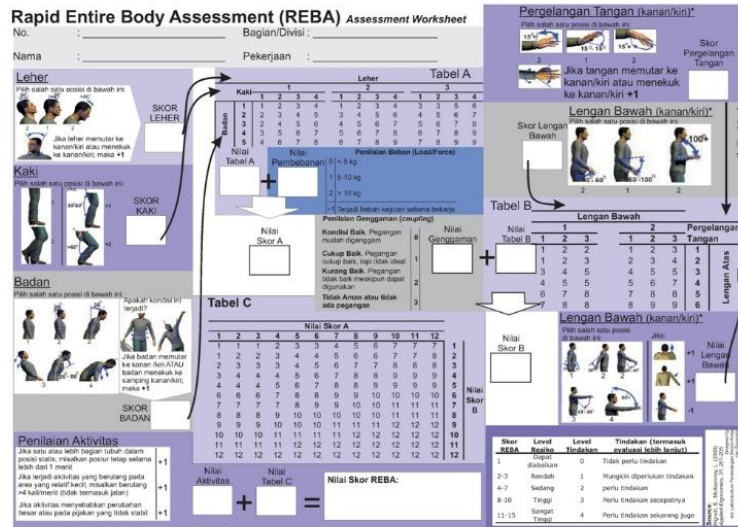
Rapid Entire Body Assessment (REBA) Assessment Worksheet

No. : Bagian/Divisi :

Nama : Pekerjaan :

Leher

Pilih salah satu posisi di bawah ini:

1 2

Jika leher memutar ke kanan/kiri atau menekuk ke kanan/kiri; maka +1

SKOR LEHER

Kaki

Pilih salah satu posisi di bawah ini:

+1 +2

SKOR KAKI

Badan

Pilih salah satu posisi di bawah ini:

Apakah kondisi ini terjadi?

Jika badan memutar ke kanan /kiri ATAU badan menekuk ke samping kanan/kiri; maka +1

SKOR BADAN

Penilaian Aktivitas

Jika satu atau lebih bagian tubuh dalam posisi statis, misalkan posisi tetap selama lebih dari 1 menit +1

Jika terjadi aktivitas yang berulang pada area yang relatif kecil; misalkan berulang >4 kali/menit (tidak termasuk jalan) +1

Jika aktivitas menyebabkan perubahan besar atau pada pijakan yang tidak stabil +1

Tabel A

| | | Leher 1 | | | | 2 | | | | 3 | | | |
|---|---|---|---|---|---|---|---|---|---|---|---|---|---|
| | Kaki | 1 | 2 | 3 | 4 | 1 | 2 | 3 | 4 | 1 | 2 | 3 | 4 |
| Badan | 1 | 1 | 2 | 3 | 4 | 1 | 2 | 3 | 4 | 3 | 3 | 5 | 6 |
| | 2 | 2 | 3 | 4 | 5 | 3 | 4 | 5 | 6 | 4 | 5 | 6 | 7 |
| | 3 | 2 | 4 | 5 | 6 | 4 | 5 | 6 | 7 | 5 | 6 | 7 | 8 |
| | 4 | 3 | 5 | 6 | 7 | 5 | 6 | 7 | 8 | 6 | 7 | 8 | 9 |
| | 5 | 4 | 6 | 7 | 8 | 6 | 7 | 8 | 9 | 7 | 8 | 9 | 9 |

Nilai Tabel A + Nilai Pembebanan

Penilaian Beban (Load/Force)

0 < 5 kg

1 5-10 kg

2 > 10 kg

+1 Terjadi beban kejutan selama bekerja

Nilai Skor A

Penilaian Genggaman (coupling)

Kondisi Baik. Pegangan mudah digenggam 0

Cukup Baik. Pegangan cukup baik, tapi tidak ideal 1

Kurang Baik. Pegangan tidak baik meskipun dapat digunakan 2

Tidak Aman atau tidak ada pegangan 3

Nilai Genggaman

Tabel C

| | Nilai Skor A | | | | | | | | | | | | |
|---|---|---|---|---|---|---|---|---|---|---|---|---|---|
| | 1 | 2 | 3 | 4 | 5 | 6 | 7 | 8 | 9 | 10 | 11 | 12 | |
| | 1 | 1 | 1 | 2 | 3 | 3 | 4 | 5 | 6 | 7 | 7 | 7 | 1 |
| | 1 | 2 | 2 | 3 | 4 | 4 | 5 | 6 | 6 | 7 | 7 | 8 | 2 |
| | 2 | 3 | 3 | 3 | 4 | 5 | 6 | 7 | 7 | 8 | 8 | 8 | 3 |
| | 3 | 4 | 4 | 4 | 5 | 6 | 7 | 8 | 8 | 9 | 9 | 9 | 4 |
| | 4 | 4 | 4 | 5 | 6 | 7 | 8 | 8 | 9 | 9 | 9 | 9 | 5 |
| | 6 | 6 | 6 | 7 | 8 | 8 | 9 | 9 | 10 | 10 | 10 | 10 | 6 |
| | 7 | 7 | 7 | 8 | 9 | 9 | 9 | 10 | 10 | 11 | 11 | 11 | 7 |
| | 8 | 8 | 8 | 9 | 10 | 10 | 10 | 10 | 10 | 11 | 11 | 11 | 8 |
| | 9 | 9 | 9 | 10 | 10 | 10 | 11 | 11 | 11 | 12 | 12 | 12 | 9 |
| | 10 | 10 | 10 | 11 | 11 | 11 | 11 | 12 | 12 | 12 | 12 | 12 | 10 |
| | 11 | 11 | 11 | 11 | 12 | 12 | 12 | 12 | 12 | 12 | 12 | 12 | 11 |
| | 12 | 12 | 12 | 12 | 12 | 12 | 12 | 12 | 12 | 12 | 12 | 12 | 12 |

Nilai Skor B

Nilai Aktivitas + Nilai Tabel C = Nilai Skor REBA:

Pergelangan Tangan (kanan/kiri)*

Pilih salah satu posisi di bawah ini:

15° 15° 15°

1 2

Jika tangan memutar ke kanan/kiri atau menekuk ke kanan/kiri +1

Skor Pergelangan Tangan

Lengan Bawah (kanan/kiri)*

Pilih salah satu posisi di bawah ini:

Skor Lengan Bawah

100+ 60°-100°

2 1 2

Tabel B

| | Lengan Bawah 1 | | | 2 | | |
|---|---|---|---|---|---|---|
| Pergelangan Tangan | 1 | 2 | 3 | 1 | 2 | 3 |
| Lengan Atas 1 | 1 | 2 | 2 | 1 | 2 | 3 |
| 2 | 1 | 2 | 3 | 2 | 3 | 4 |
| 3 | 3 | 4 | 5 | 4 | 5 | 5 |
| 4 | 4 | 5 | 5 | 5 | 6 | 7 |
| 5 | 6 | 7 | 8 | 7 | 8 | 8 |
| 6 | 7 | 8 | 8 | 8 | 9 | 9 |

Nilai Tabel B

Nilai Skor B

Lengan Bawah (kanan/kiri)*

Pilih salah satu posisi di bawah ini:

Jika:

+1 +1 -1

Nilai Lengan Bawah

| Skor REBA | Level Resiko | Level Tindakan | Tindakan (termasuk evaluasi lebih lanjut) |
|---|---|---|---|
| 1 | Dapat diabaikan | 0 | Tidak perlu tindakan |
| 2-3 | Rendah | 1 | Mungkin diperlukan tindakan |
| 4-7 | Sedang | 2 | perlu tindakan |
| 8-10 | Tinggi | 3 | perlu tindakan secepatnya |
| 11-15 | Sangat Tinggi | 4 | Perlu tindakan sekarang juga |

Sumber: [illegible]